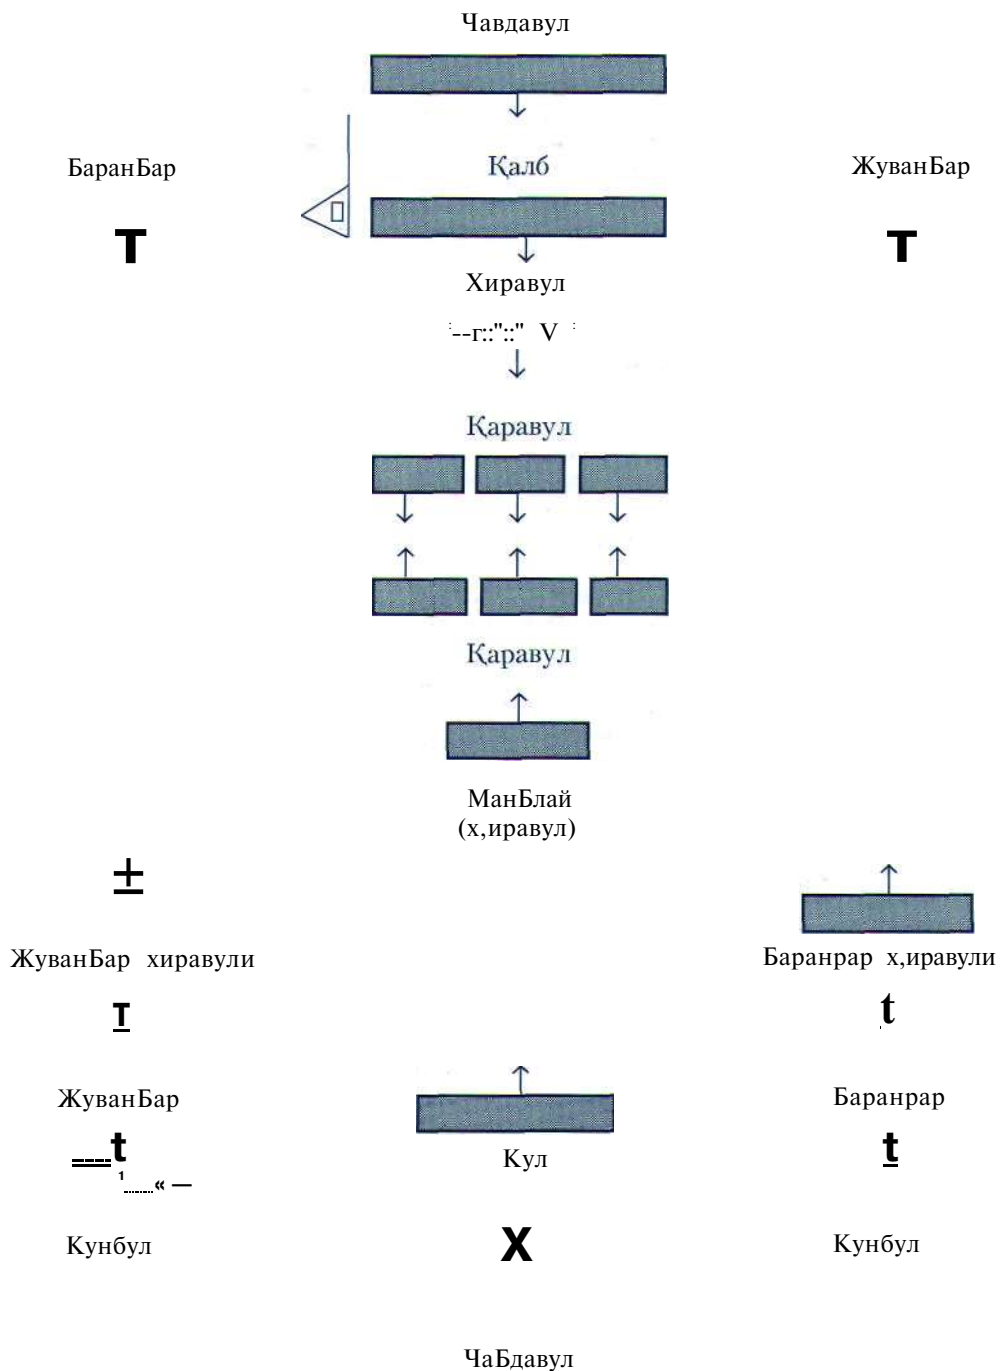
Чавдавул

БаранБар

Қалб

ЖуванБар

Т

Т

Хиравул

--г::"::" V

Қаравул

Қаравул

МанБлай
(х,иравул)

±

ЖуванБар хиравули

Баранрар х,иравули

Т

t

ЖуванБар

Баранрар

t

t

Кул

Кунбул

X

Кунбул

ЧаБдавул